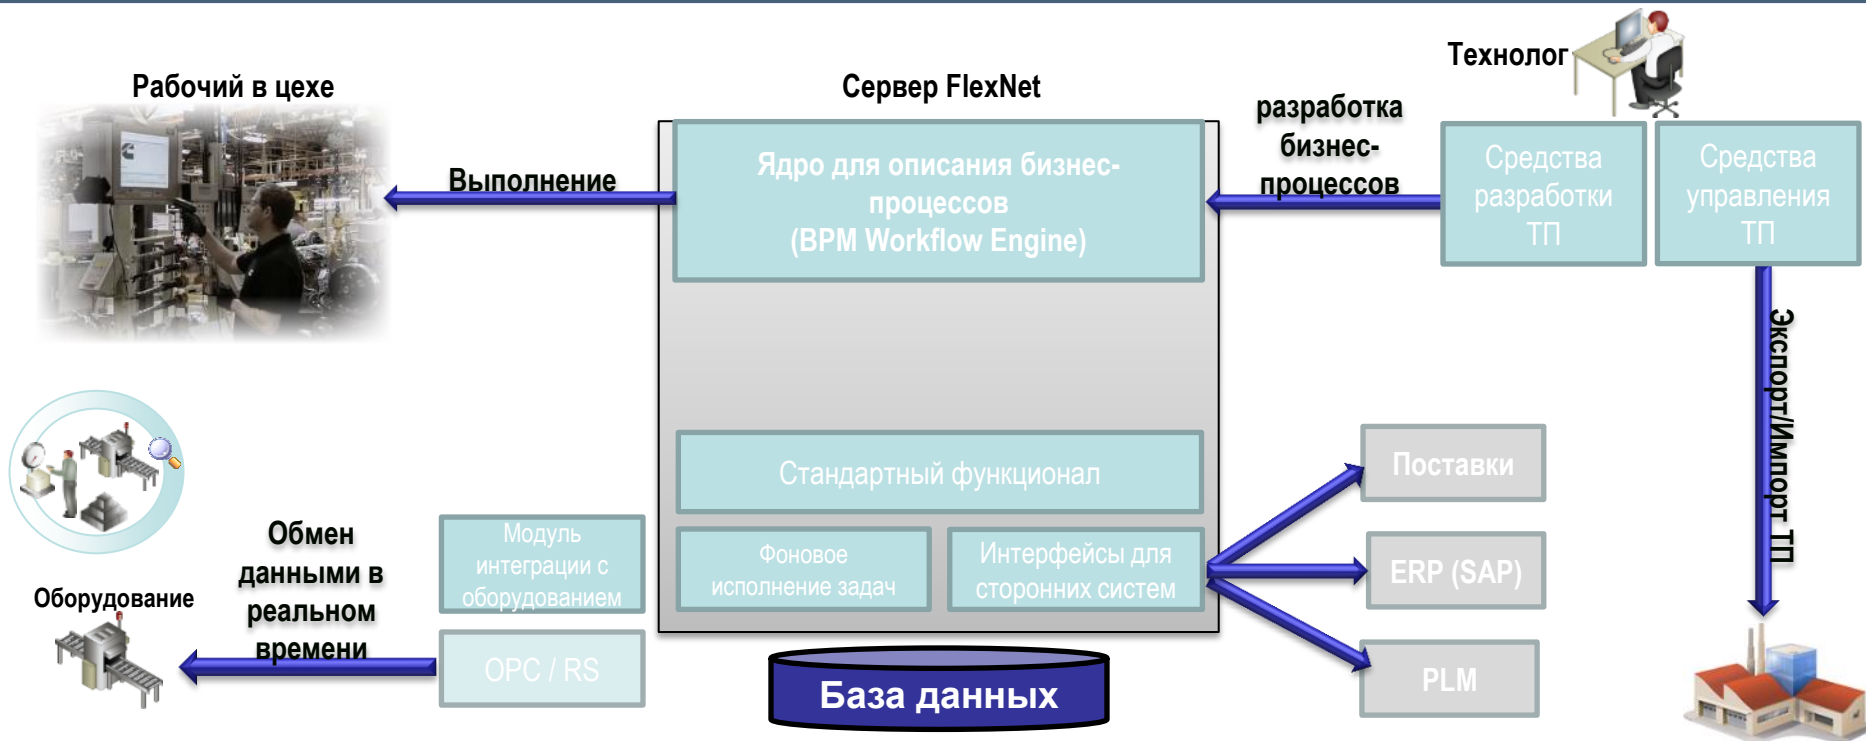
Рабочий в цехе

Сервер FlexNet

Технолог

Выполнение

Ядро для описания бизнес-процессов (BPM Workflow Engine)

разработка бизнес-процессов

Средства разработки ТП

Средства управления ТП

Экспорт/Импорт ТП

Стандартный функционал

Поставки

Фоновое исполнение задач

Интерфейсы для сторонних систем

ERP (SAP)

PLM

Обмен данными в реальном времени

Модуль интеграции с оборудованием

Оборудование

OPC / RS

База данных